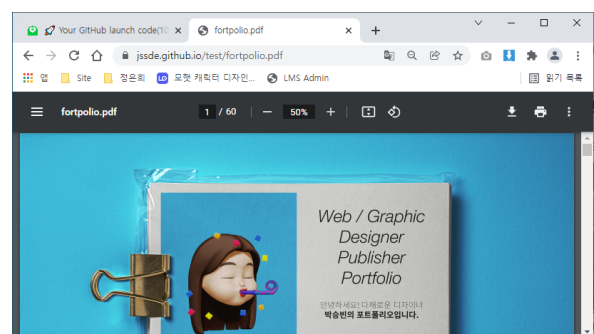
Your GitHub launch code(1( ×
fortpolio.pdf ×
+
jssde.github.io/test/fortpolio.pdf
앱
Site
정은희
로렛 캐릭터 디자인...
LMS Admin
읽기 목록
fortpolio.pdf
1 / 60
50%
Web / Graphic Designer Publisher Portfolio
안녕하세요! 디재로운 디자이너
박승빈의 포트폴리오입니다.